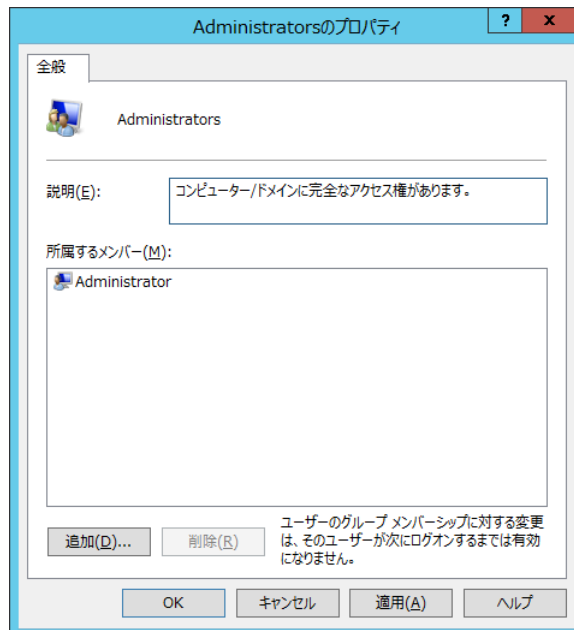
Administratorsのプロパティ

?

x

全般

Administrators

説明(E):

コンピューター/ドメインに完全なアクセス権があります。

所属するメンバー(M):

Administrator

追加(D)...

削除(R)

ユーザーのグループ メンバーシップに対する変更は、そのユーザーが次にログオンするまでは有効になりません。

OK

キャンセル

適用(A)

ヘルプ